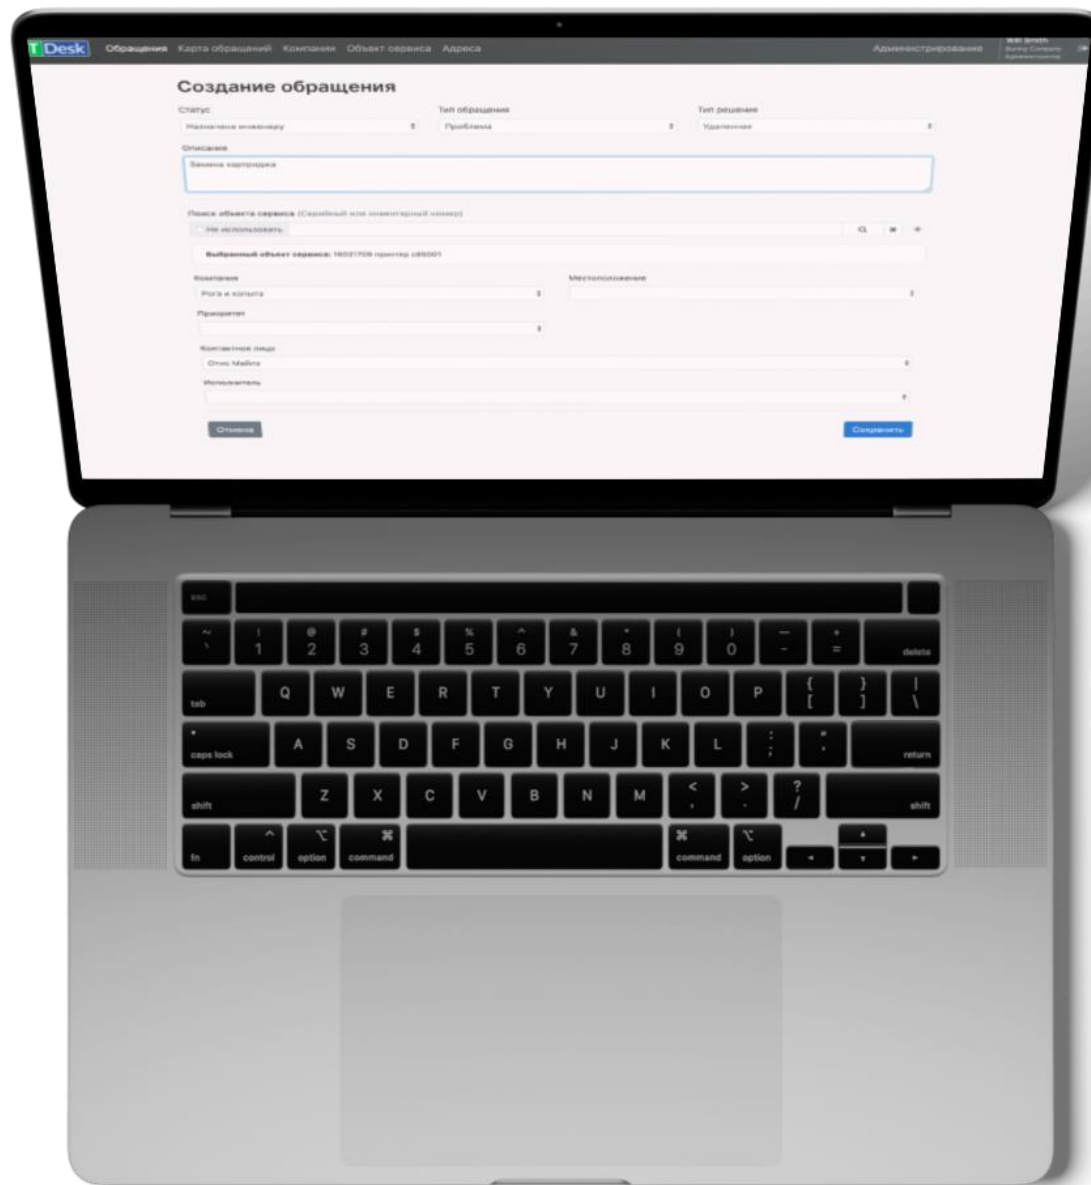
TDesk Обращения Карта обращений Компании Объект сервиса Адреса Администрирование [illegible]

Создание обращения

Статус
Назначена инженеру

Тип обращения
Проблема

Тип решения
Удаленное

Описание
Замена картриджа

Поиск объекта сервиса (Серийный или инвентарный номер)
Не использовать

Выбранный объект сервиса: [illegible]

Компания
Рога и копыта

Местоположение

Приоритет

Контактное лицо
Отис Майлз

Исполнитель

Отмена

Сохранить

esc
~ `
! 1
@ 2
# 3
$ 4
% 5
^ 6
& 7
* 8
( 9
) 0
— -
+ =
delete
tab
Q W E R T Y U I O P
{ [
} ]
| \
caps lock
A S D F G H J K L
: ;
" '
return
shift
Z X C V B N M
< ,
> .
? /
shift
fn
control
option
command
command
option